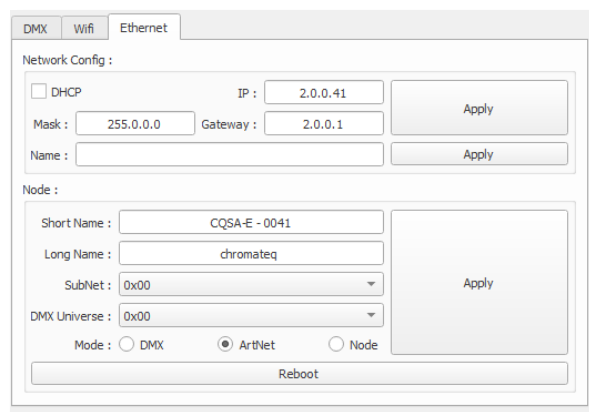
DMX Wifi Ethernet

Network Config :

DHCP IP : 2.0.0.41 Apply

Mask : 255.0.0.0 Gateway : 2.0.0.1

Name : Apply

Node :

Short Name : CQSA-E - 0041

Long Name : chromateq

SubNet : 0x00

DMX Universe : 0x00

Mode : DMX ArtNet Node

Apply

Reboot